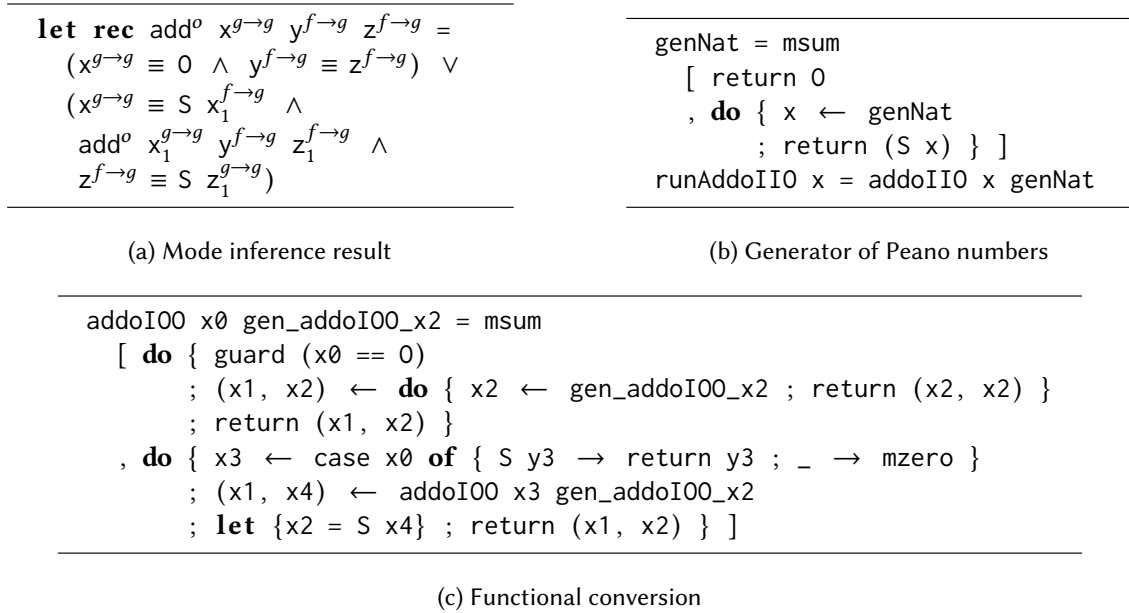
**let rec** add$^o$ x$^{g\to g}$ y$^{f\to g}$ z$^{f\to g}$ =
  (x$^{g\to g}$ ≡ 0 ∧ y$^{f\to g}$ ≡ z$^{f\to g}$) ∨
  (x$^{g\to g}$ ≡ S x$_1^{f\to g}$ ∧
   add$^o$ x$_1^{g\to g}$ y$^{f\to g}$ z$_1^{f\to g}$ ∧
   z$^{f\to g}$ ≡ S z$_1^{g\to g}$)

(a) Mode inference result

genNat = msum
  [ return 0
  , **do** { x ← genNat
      ; return (S x) } ]
runAddoII0 x = addoII0 x genNat

(b) Generator of Peano numbers

addoI00 x0 gen_addoI00_x2 = msum
  [ **do** { guard (x0 == 0)
      ; (x1, x2) ← **do** { x2 ← gen_addoI00_x2 ; return (x2, x2) }
      ; return (x1, x2) }
  , **do** { x3 ← case x0 **of** { S y3 → return y3 ; _ → mzero }
      ; (x1, x4) ← addoI00 x3 gen_addoI00_x2
      ; **let** {x2 = S x4} ; return (x1, x2) } ]

(c) Functional conversion